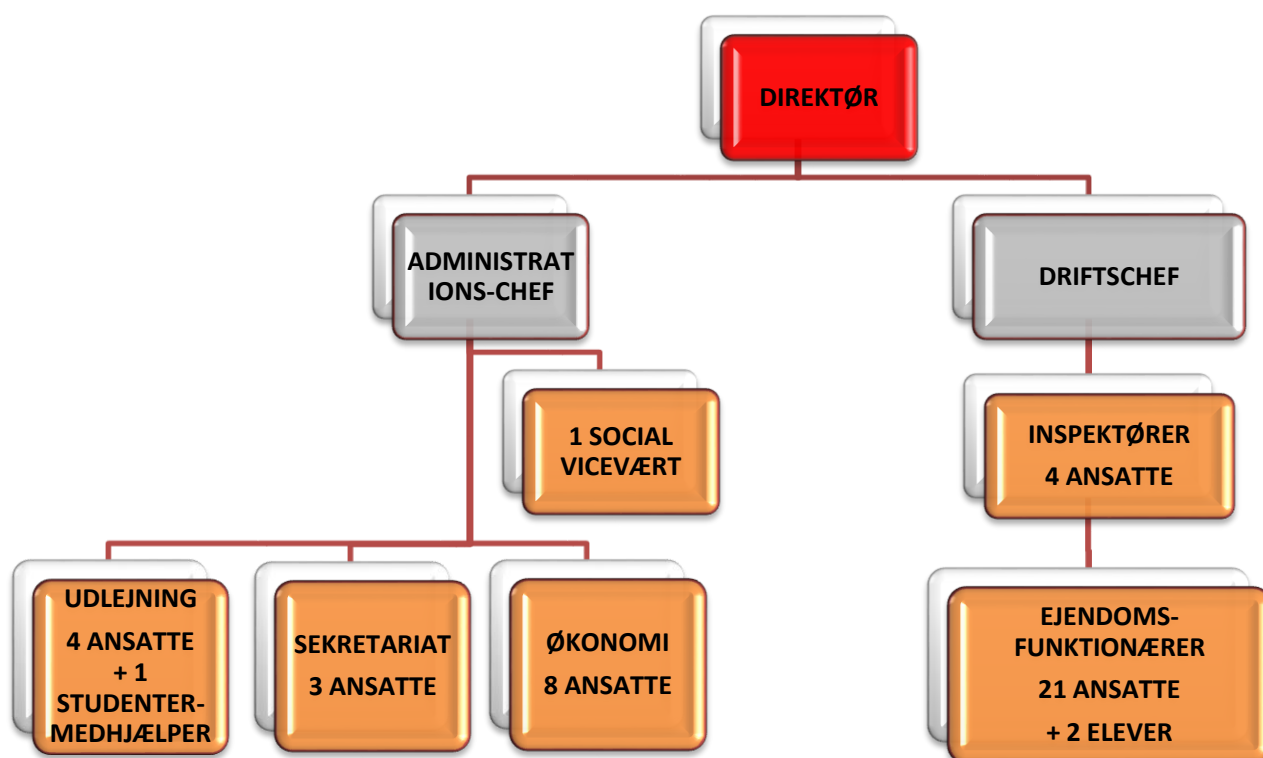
DIREKTØR

ADMINISTRATIONS-CHEF

DRIFTSCHEF

1 SOCIAL VICEVÆRT

INSPEKTØRER
4 ANSATTE

UDLEJNING
4 ANSATTE
+ 1
STUDENTER-MEDHJÆLPER

SEKRETARIAT
3 ANSATTE

ØKONOMI
8 ANSATTE

EJENDOMS-FUNKTIONÆRER
21 ANSATTE
+ 2 ELEVER